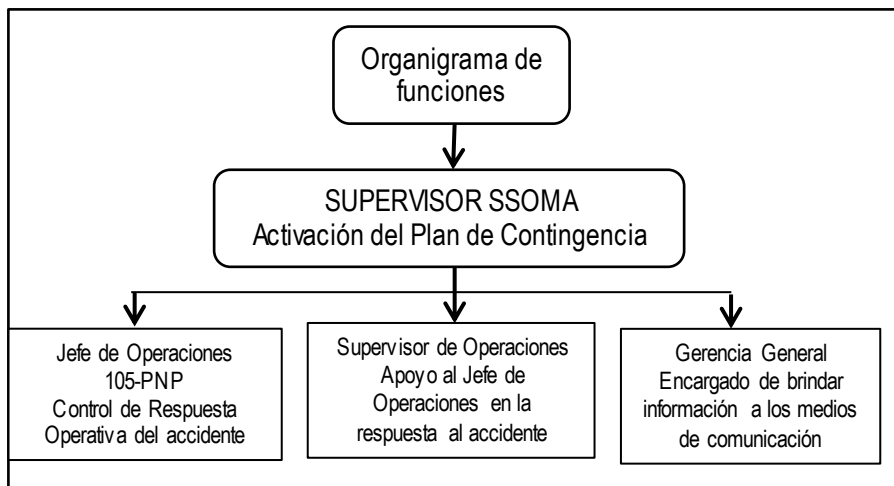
Organigrama de funciones

SUPERVISOR SSOMA
Activación del Plan de Contingencia

Jefe de Operaciones
105-PNP
Control de Respuesta Operativa del accidente

Supervisor de Operaciones
Apoyo al Jefe de Operaciones en la respuesta al accidente

Gerencia General
Encargado de brindar información a los medios de comunicación